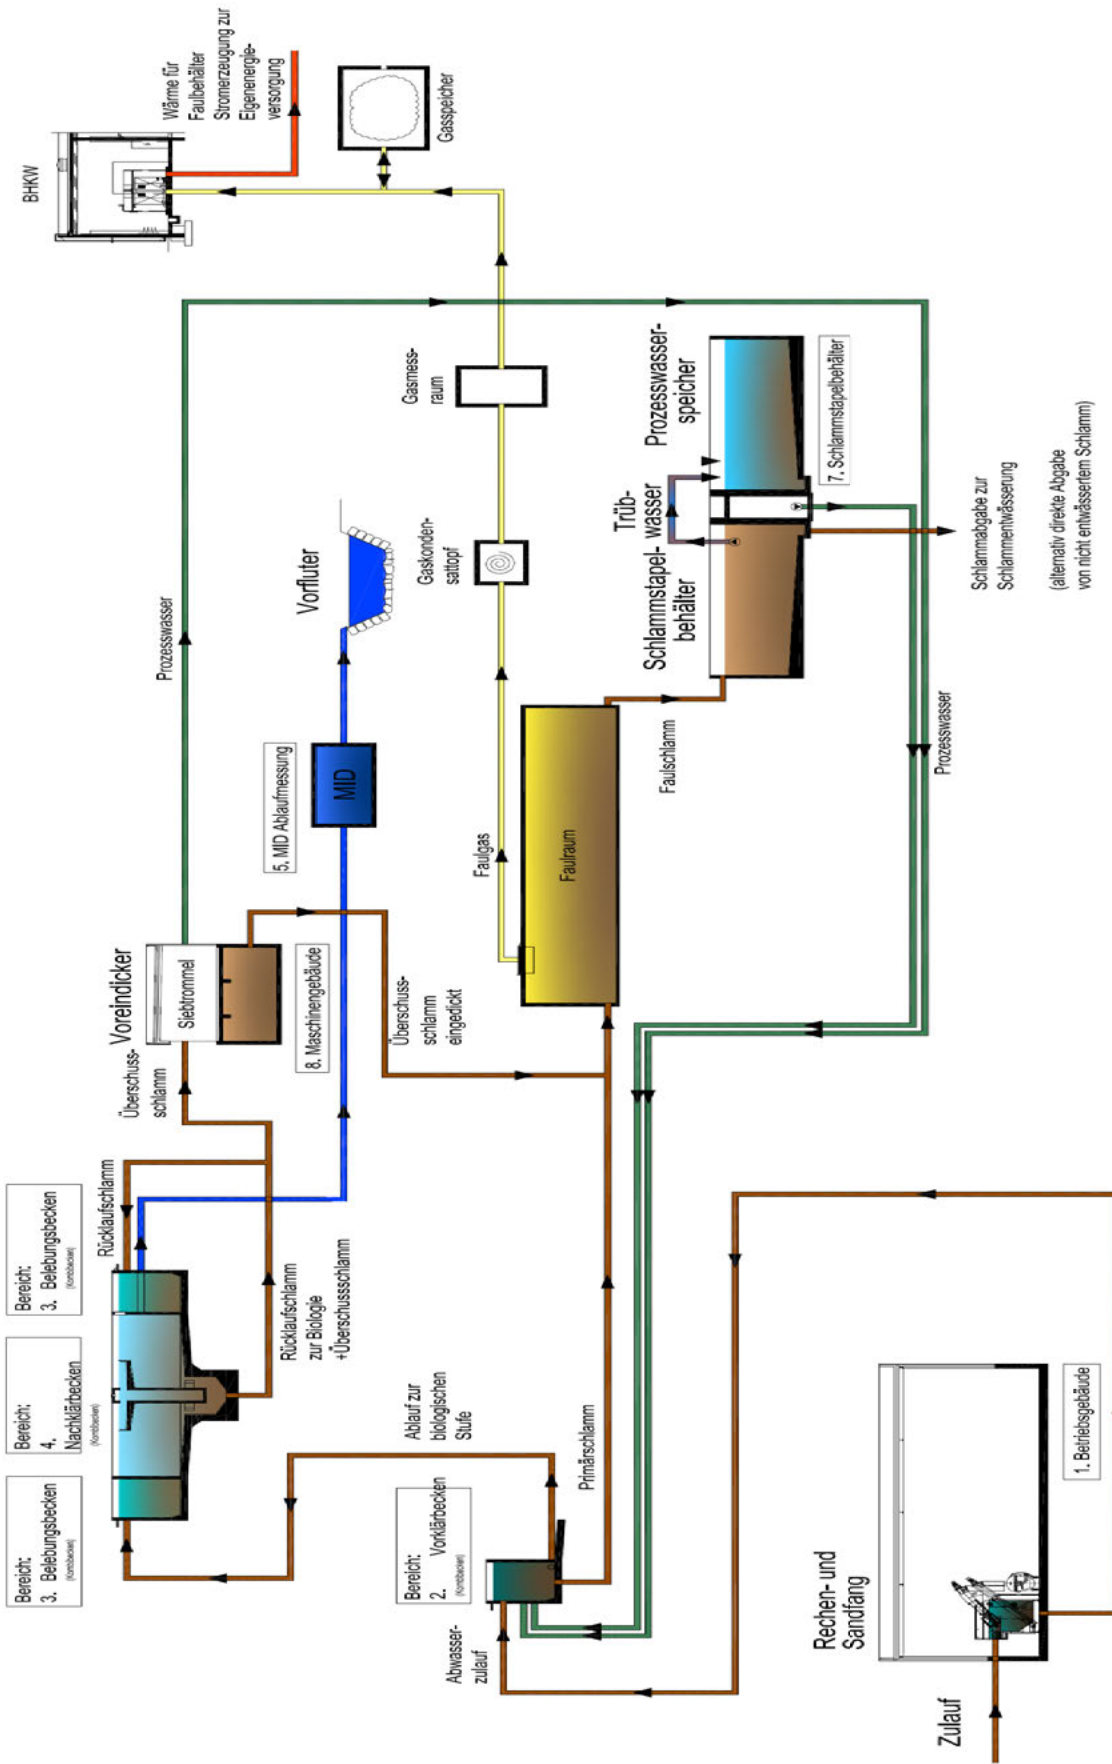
BHKW

Wärme für Faulbehälter
Stromerzeugung zur Eigenenergieversorgung

Gasspeicher

Gasmessraum

Gaskondensattopf

Vorfluter

Prozesswasser

Prozesswasserspeicher

Trübwasser

Schlammstapelbehälter

7. Schlammstapelbehälter

Schlammabgabe zur Schlammentwässerung
(alternativ direkte Abgabe von nicht entwässertem Schlamm)

Prozesswasser

Faulschlamm

Faulraum

Faulgas

5. MID Ablaufmessung

MID

Voreindicker

Siebtrommel

8. Maschinengebäude

Überschussschlamm eingedickt

Überschussschlamm

Rücklaufschlamm

Bereich: 3. Belebungsbecken (Kombibecken)

Bereich: 4. Nachklärbecken (Kombibecken)

Bereich: 3. Belebungsbecken (Kombibecken)

Rücklaufschlamm zur Biologie +Überschussschlamm

Ablauf zur biologischen Stufe

Primärschlamm

Bereich: 2. Vorklärbecken (Kombibecken)

Abwasserzulauf

Rechen- und Sandfang

1. Betriebsgebäude

Zulauf